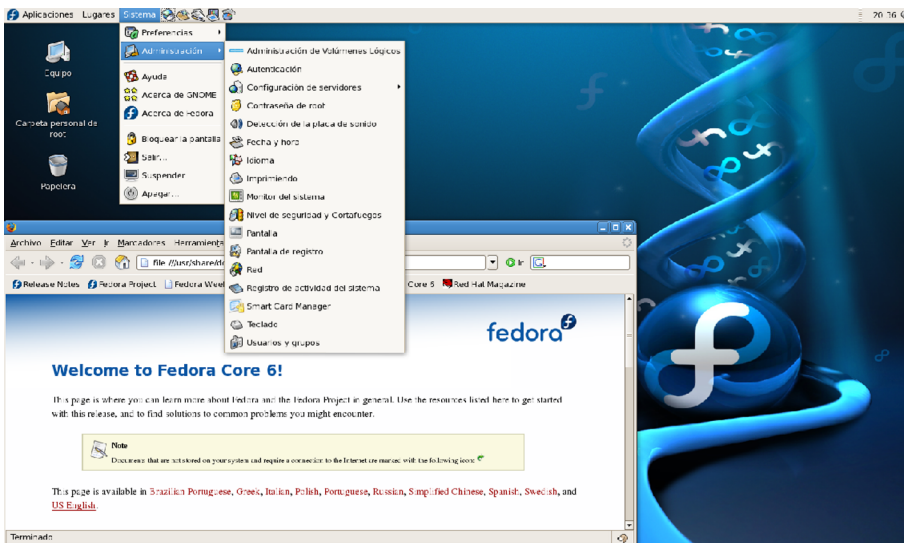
Aplicaciones Lugares Sistema

20 36

Equipo

Carpeta personal de root

Papelera

Preferencias
Administración
Ayuda
Acerca de GNOME
Acerca de Fedora
Bloquear la pantalla
Salir...
Suspender
Apagar...

Administración de Volúmenes Lógicos
Autenticación
Configuración de servidores
Contraseña de root
Detección de la placa de sonido
Fecha y hora
Idioma
Imprimiendo
Monitor del sistema
Nivel de seguridad y Cortafuegos
Pantalla
Pantalla de registro
Red
Registro de actividad del sistema
Smart Card Manager
Teclado
Usuarios y grupos

Archivo Editar Ver Ir Marcadores Herramientas

file:///usr/share/do

Ir

Release Notes Fedora Project Fedora Wee

Core 6 Red Hat Magazine

fedora

Welcome to Fedora Core 6!

This page is where you can learn more about Fedora and the Fedora Project in general. Use the resources listed here to get started with this release, and to find solutions to common problems you might encounter.

Note
Documents that are not stored on your system and require a connection to the Internet are marked with the following icon:

This page is available in Brazilian Portuguese, Greek, Italian, Polish, Portuguese, Russian, Simplified Chinese, Spanish, Swedish, and US English.

Terminado